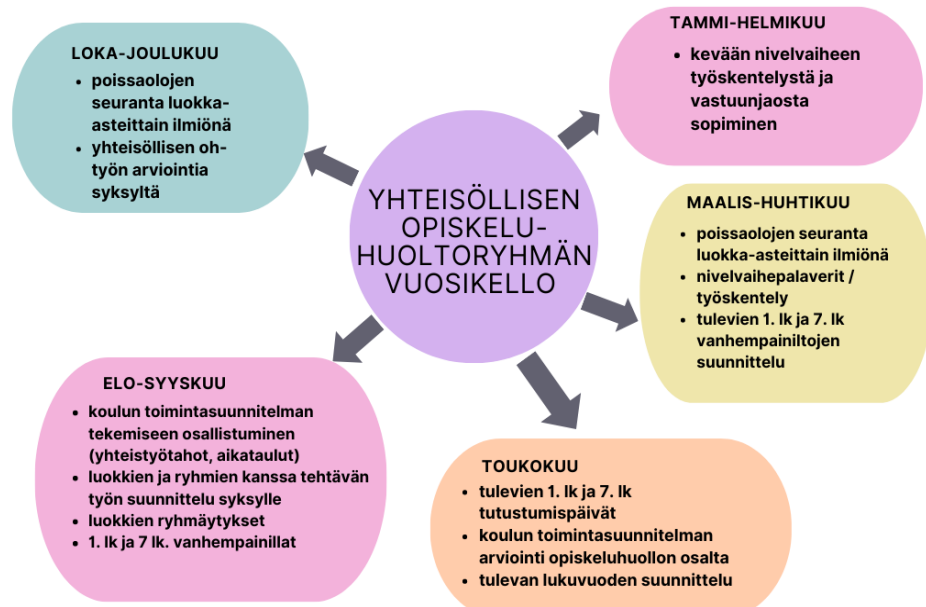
YHTEISÖLLISEN OPISKELU-HUOLTORYHMÄN VUOSIKELLO

TAMMI-HELMIKUU
- kevään nivelvaiheen työskentelystä ja vastuunjaosta sopiminen

MAALIS-HUHTIKUU
- poissaolojen seuranta luokka-asteittain ilmiönä
- nivelvaihepalaverit / työskentely
- tulevien 1. lk ja 7. lk vanhempainiltojen suunnittelu

TOUKOKUU
- tulevien 1. lk ja 7. lk tutustumispäivät
- koulun toimintasuunnitelman arviointi opiskeluhuollon osalta
- tulevan lukuvuoden suunnittelu

ELO-SYYSKUU
- koulun toimintasuunnitelman tekemiseen osallistuminen (yhteistyötahot, aikataulut)
- luokkien ja ryhmien kanssa tehtävän työn suunnittelu syksylle
- luokkien ryhmäytykset
- 1. lk ja 7 lk. vanhempainillat

LOKA-JOULUKUU
- poissaolojen seuranta luokka-asteittain ilmiönä
- yhteisöllisen oh-työn arviointia syksyltä